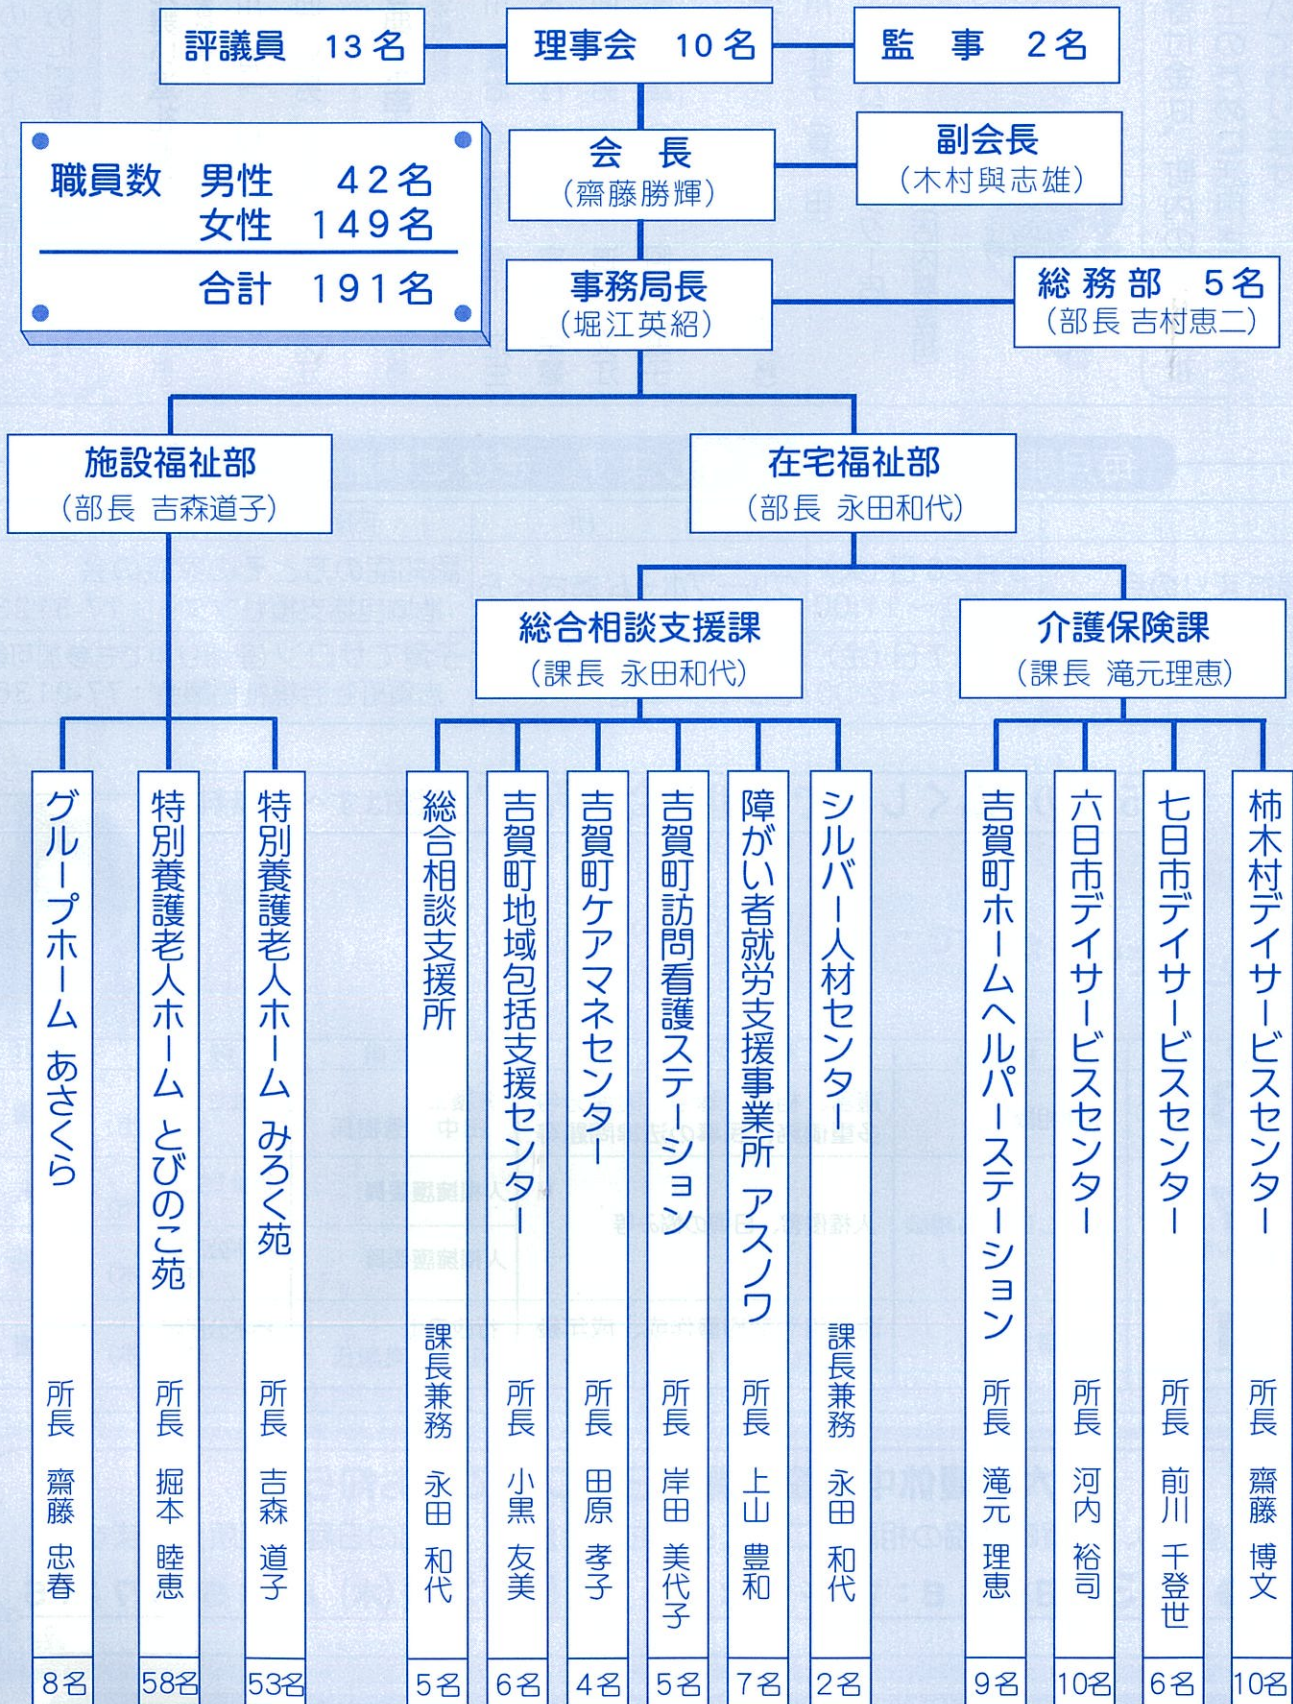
評議員　13名

理事会　10名

監　事　2名

職員数　男性　42名
女性　149名
合計　191名

会　長
（齋藤勝輝）

副会長
（木村與志雄）

事務局長
（堀江英紹）

総務部　5名
（部長 吉村恵二）

施設福祉部
（部長 吉森道子）

在宅福祉部
（部長 永田和代）

総合相談支援課
（課長 永田和代）

介護保険課
（課長 滝元理恵）

グループホーム あさくら　所長 齋藤 忠春　8名

特別養護老人ホーム とびのこ苑　所長 掘本 睦恵　58名

特別養護老人ホーム みろく苑　所長 吉森 道子　53名

総合相談支援所　課長兼務 永田 和代　5名

吉賀町地域包括支援センター　所長 小黒 友美　6名

吉賀町ケアマネセンター　所長 田原 孝子　4名

吉賀町訪問看護ステーション　所長 岸田 美代子　5名

障がい者就労支援事業所 アスノワ　所長 上山 豊和　7名

シルバー人材センター　課長兼務 永田 和代　2名

吉賀町ホームヘルパーステーション　所長 滝元 理恵　9名

六日市デイサービスセンター　所長 河内 裕司　10名

七日市デイサービスセンター　所長 前川 千登世　6名

柿木村デイサービスセンター　所長 齋藤 博文　10名